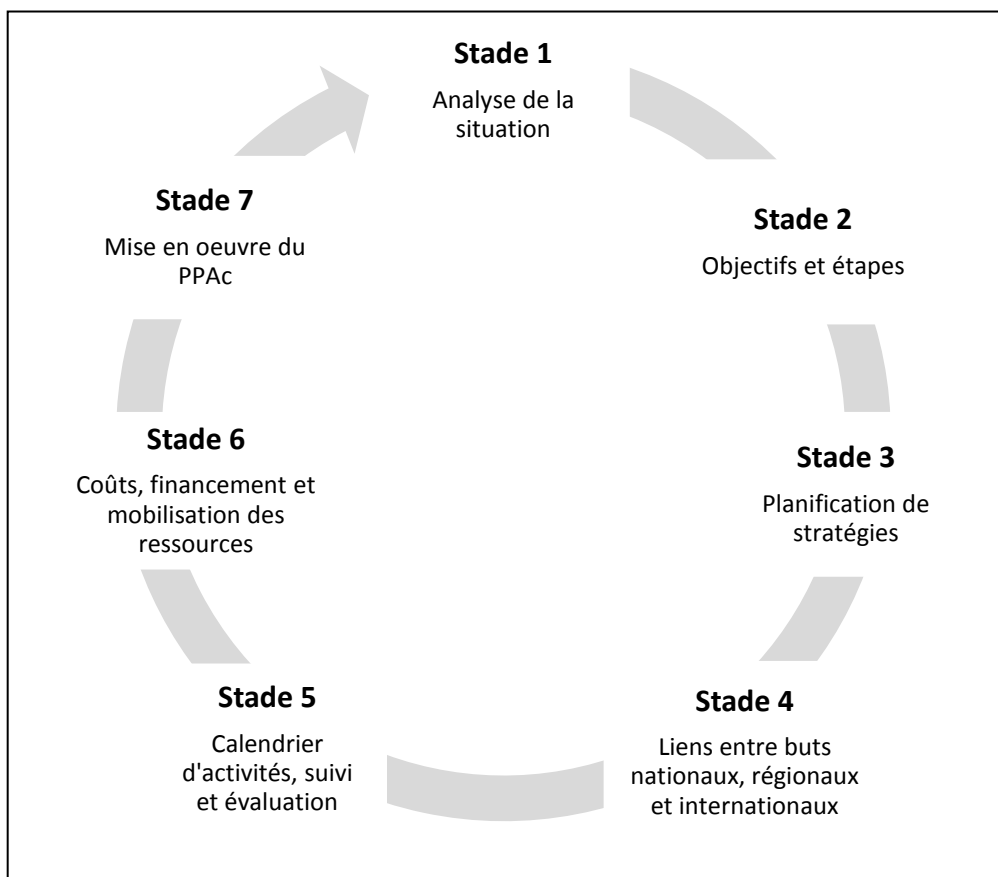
**Stade 1**

Analyse de la situation

**Stade 2**

Objectifs et étapes

**Stade 3**

Planification de stratégies

**Stade 4**

Liens entre buts nationaux, régionaux et internationaux

**Stade 5**

Calendrier d'activités, suivi et évaluation

**Stade 6**

Coûts, financement et mobilisation des ressources

**Stade 7**

Mise en oeuvre du PPAc